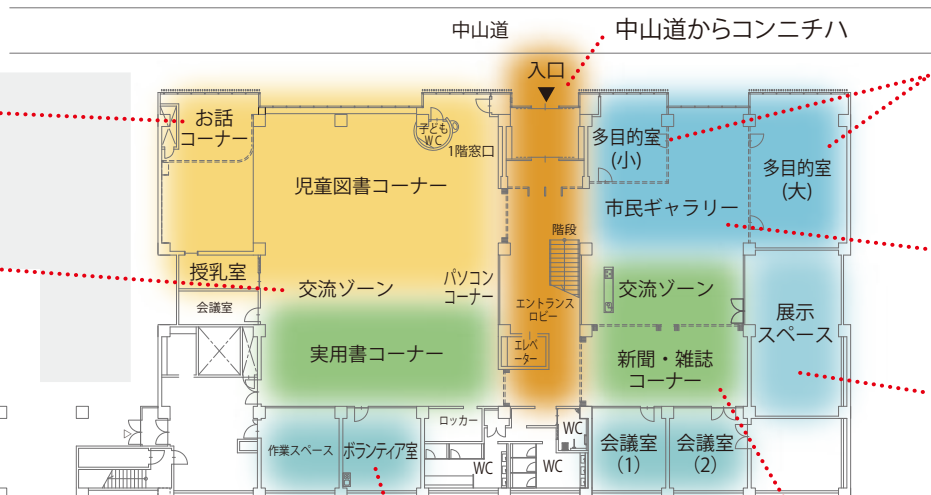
中山道

中山道からコンニチハ

入口

お話コーナー

子ども WC

1階窓口

児童図書コーナー

多目的室 (小)

多目的室 (大)

市民ギャラリー

階段

授乳室

交流ゾーン

パソコンコーナー

交流ゾーン

会議室

エントランスロビー

展示スペース

実用書コーナー

エレベーター

新聞・雑誌コーナー

ロッカー

WC

作業スペース

ボランティア室

WC

WC

会議室 (1)

会議室 (2)